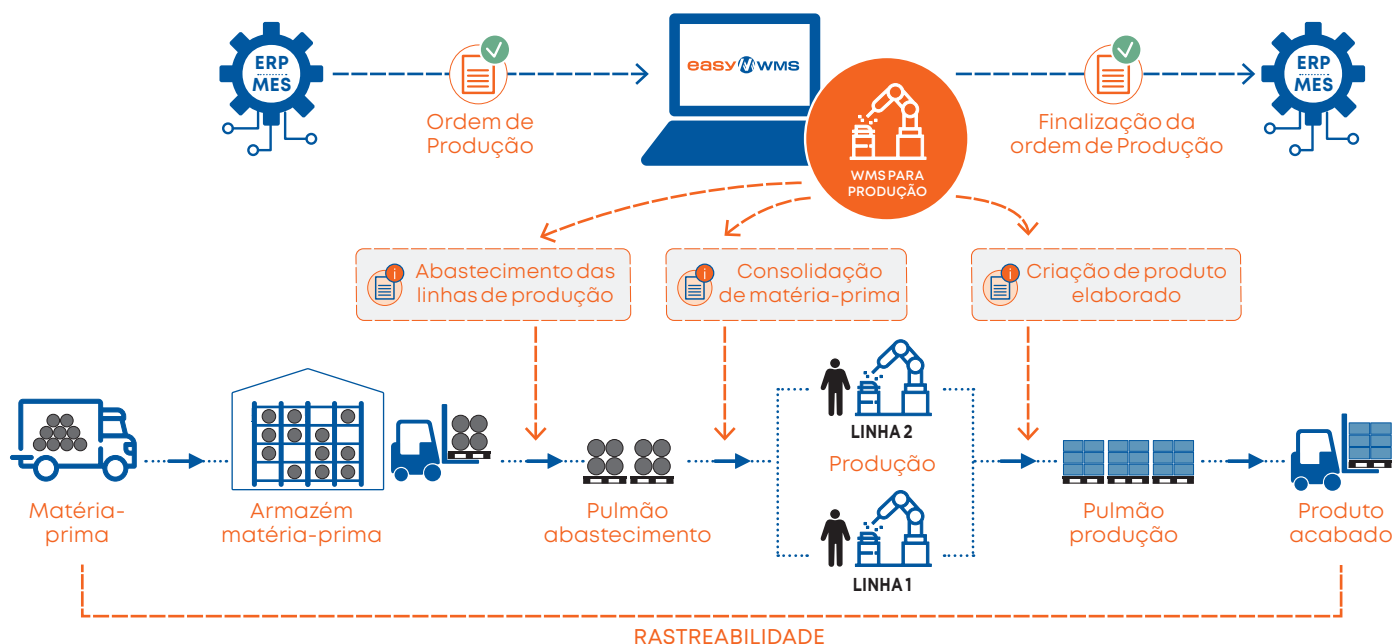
ERP
MES

Ordem de Produção

easy WMS

WMS PARA PRODUÇÃO

Finalização da ordem de Produção

ERP
MES

Abastecimento das linhas de produção

Consolidação de matéria-prima

Criação de produto elaborado

LINHA 2

Produção

LINHA 1

Matéria-prima

Armazém matéria-prima

Pulmão abastecimento

Pulmão produção

Produto acabado

RASTREABILIDADE